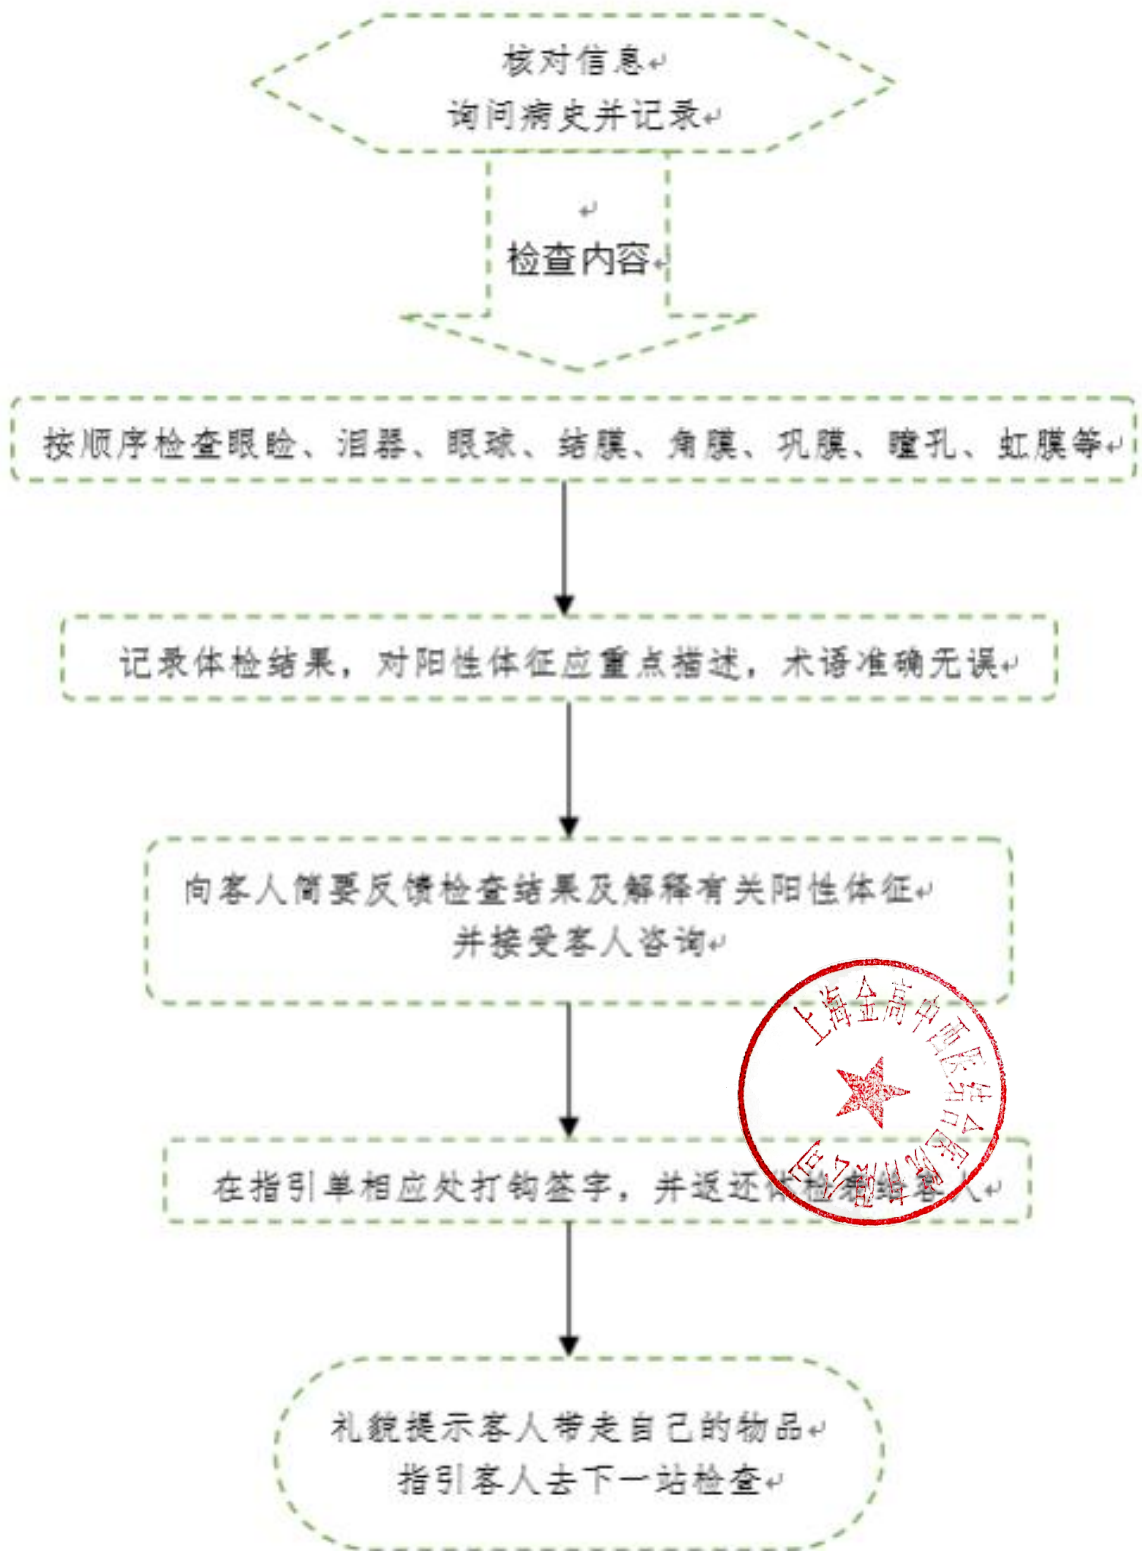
核对信息
询问病史并记录

检查内容

按顺序检查眼睑、泪器、眼球、结膜、角膜、巩膜、瞳孔、虹膜等

记录体检结果，对阳性体征应重点描述，术语准确无误

向客人简要反馈检查结果及解释有关阳性体征
并接受客人咨询

在指引单相应处打钩签字，并返还体检单给客人

上海金高中西医结合门诊部

礼貌提示客人带走自己的物品
指引客人去下一站检查